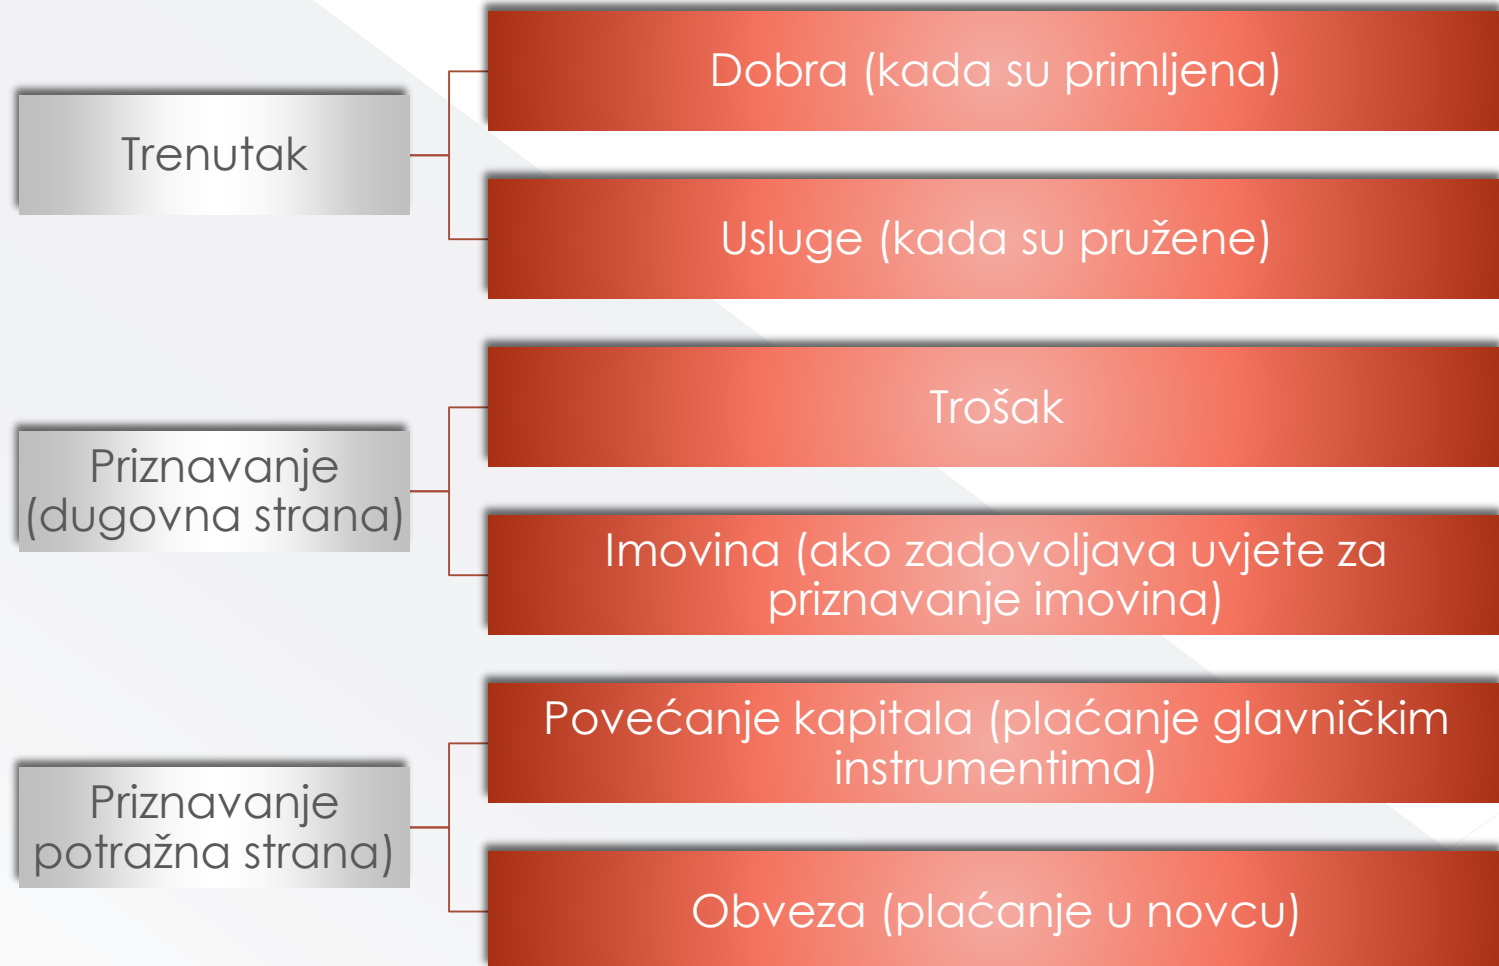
Trenutak

Dobra (kada su primljena)

Usluge (kada su pružene)

Priznavanje (dugovna strana)

Trošak

Imovina (ako zadovoljava uvjete za priznavanje imovina)

Priznavanje potražna strana)

Povećanje kapitala (plaćanje glavničkim instrumentima)

Obveza (plaćanje u novcu)